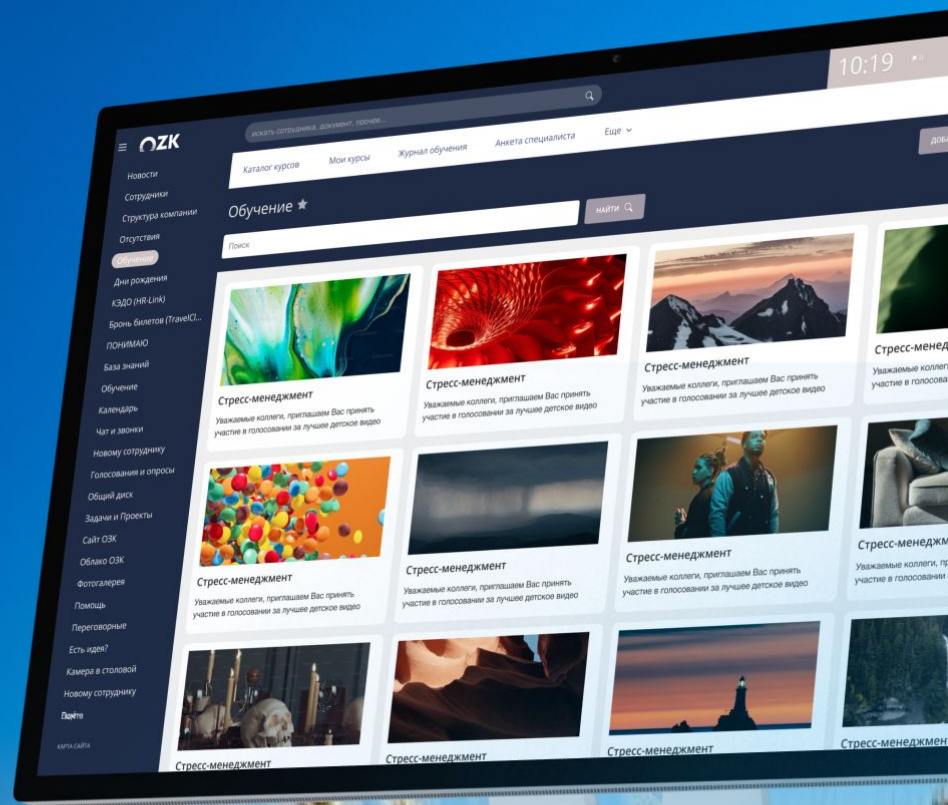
10:19

OZK

искать сотрудника, документ, прочее...

Каталог курсов
Мои курсы
Журнал обучения
Анкета специалиста
Еще

ДОБ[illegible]

Новости
Сотрудники
Структура компании
Отсутствия
Обучение
Дни рождения
КЭДО (HR-Link)
Бронь билетов (TravelCl...
ПОНИМАЮ
База знаний
Обучение
Календарь
Чат и звонки
Новому сотруднику
Голосования и опросы
Общий диск
Задачи и Проекты
Сайт ОЗК
Облако ОЗК
Фотогалерея
Помощь
Переговорные
Есть идея?
Камера в столовой
Новому сотруднику
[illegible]

КАРТА САЙТА

Обучение ★

НАЙТИ

Поиск

Стресс-менеджмент
Уважаемые коллеги, приглашаем Вас принять участие в голосовании за лучшее детское видео

Стресс-менеджмент
Уважаемые коллеги, приглашаем Вас принять участие в голосовании за лучшее детское видео

Стресс-менеджмент
Уважаемые коллеги, приглашаем Вас принять участие в голосовании за лучшее детское видео

Стресс-менедж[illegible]
Уважаемые колл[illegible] участие в голосо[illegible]

Стресс-менеджмент
Уважаемые коллеги, приглашаем Вас принять участие в голосовании за лучшее детское видео

Стресс-менеджмент
Уважаемые коллеги, приглашаем Вас принять участие в голосовании за лучшее детское видео

Стресс-менеджмент
Уважаемые коллеги, приглашаем Вас принять участие в голосовании за лучшее детское видео

Стресс-менедж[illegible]
Уважаемые колле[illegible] участие в голосо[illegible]

Стресс-менеджмент

Стресс-менеджмент

Стресс-менеджмент